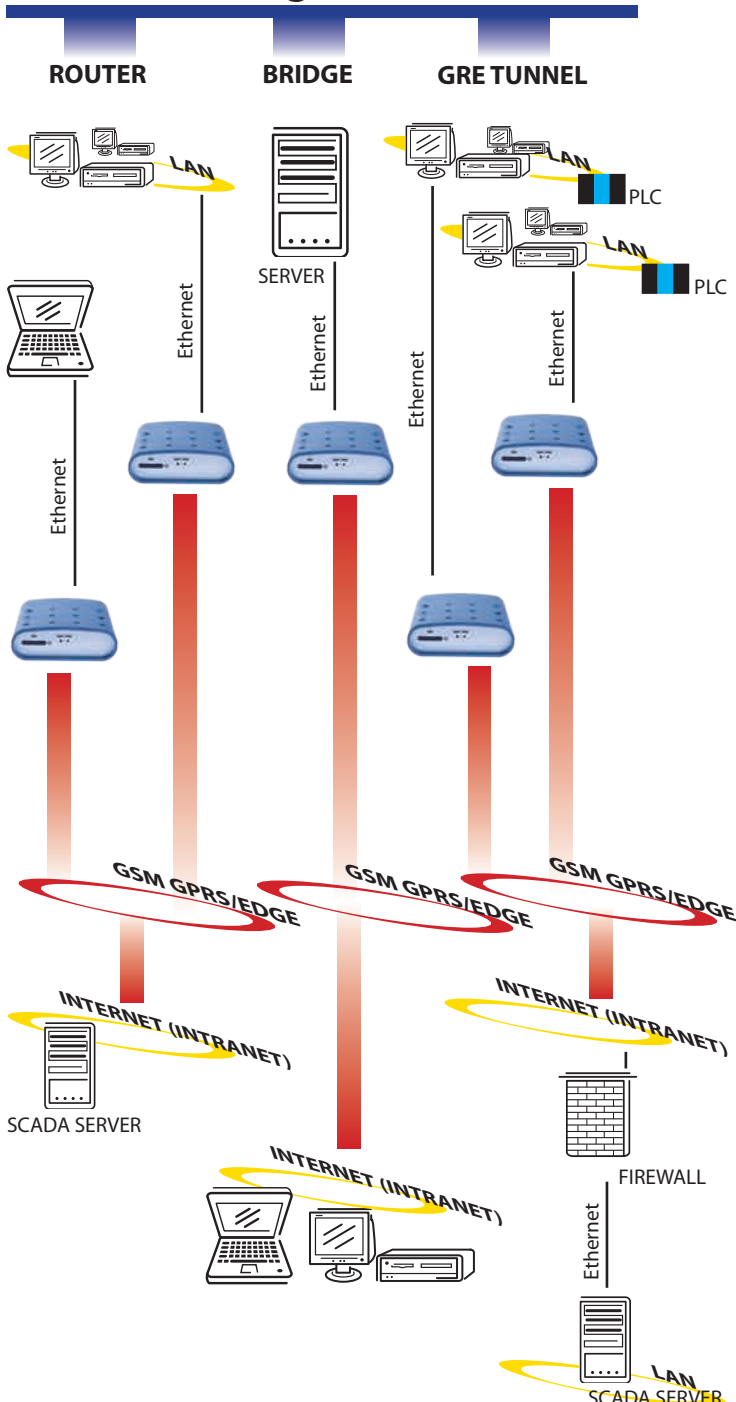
ROUTER
BRIDGE
GRE TUNNEL

LAN
Ethernet
Ethernet
GSM GPRS/EDGE
INTERNET (INTRANET)
SCADA SERVER

SERVER
Ethernet
GSM GPRS/EDGE
INTERNET (INTRANET)

LAN
PLC
LAN
PLC
Ethernet
Ethernet
GSM GPRS/EDGE
INTERNET (INTRANET)
FIREWALL
Ethernet
LAN
SCADA SERVER